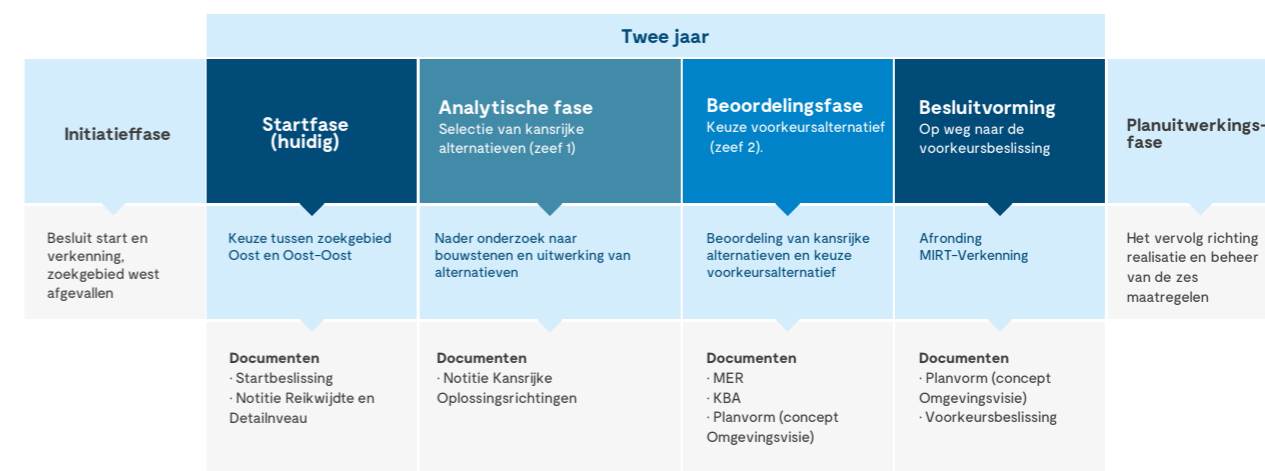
Twee jaar

Initiatieffase

Startfase (huidig)

Analytische fase
Selectie van kansrijke alternatieven (zeef 1)

Beoordelingsfase
Keuze voorkeursalternatief (zeef 2).

Besluitvorming
Op weg naar de voorkeursbeslissing

Planuitwerkingsfase

Besluit start en verkenning, zoekgebied west afgevallen

Keuze tussen zoekgebied Oost en Oost-Oost

Nader onderzoek naar bouwstenen en uitwerking van alternatieven

Beoordeling van kansrijke alternatieven en keuze voorkeursalternatief

Afronding MIRT-Verkenning

Het vervolg richting realisatie en beheer van de zes maatregelen

Documenten
· Startbeslissing
· Notitie Reikwijdte en Detailnveau

Documenten
· Notitie Kansrijke Oplossingsrichtingen

Documenten
· MER
· KBA
· Planvorm (concept Omgevingsvisie)

Documenten
· Planvorm (concept Omgevingsvisie)
· Voorkeursbeslissing